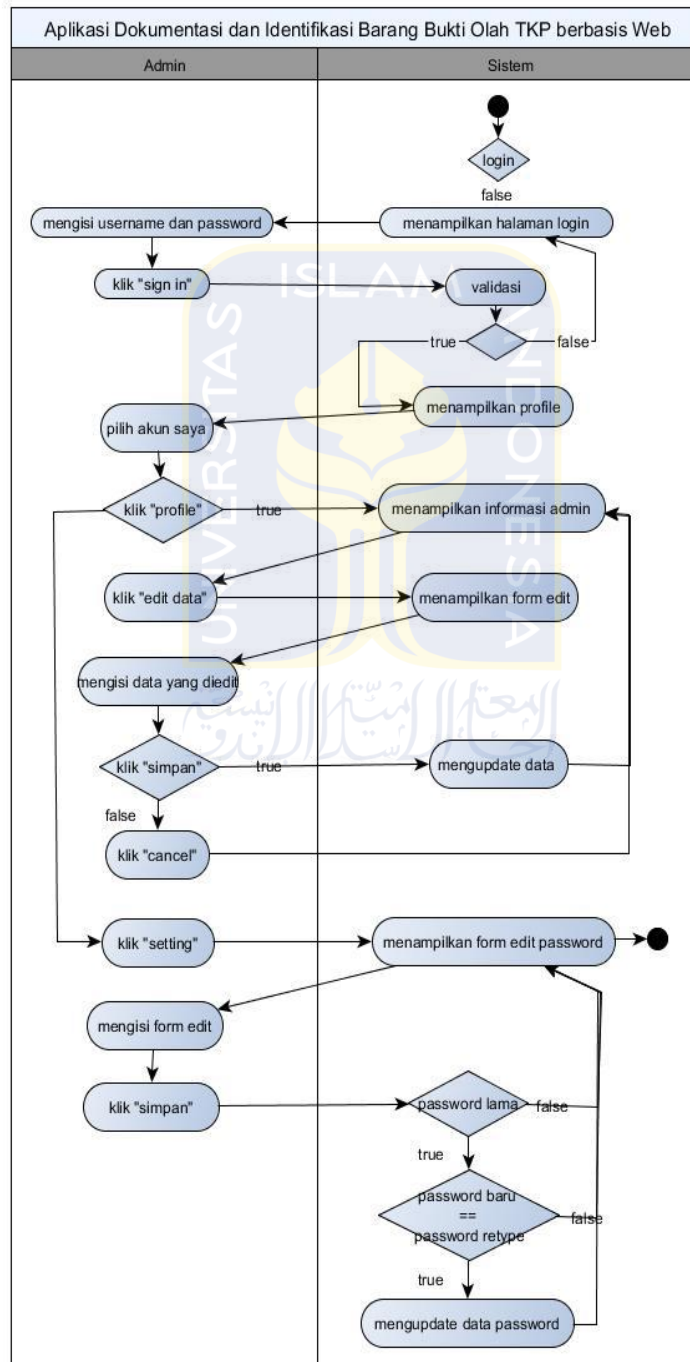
Aplikasi Dokumentasi dan Identifikasi Barang Bukti Olah TKP berbasis Web

Admin

Sistem

login

false

mengisi username dan password

menampilkan halaman login

klik "sign in"

validasi

true

false

menampilkan profile

pilih akun saya

klik "profile"

true

menampilkan informasi admin

klik "edit data"

menampilkan form edit

mengisi data yang diedit

klik "simpan"

true

mengupdate data

false

klik "cancel"

klik "setting"

menampilkan form edit password

mengisi form edit

klik "simpan"

password lama

false

true

password baru == password retype

false

true

mengupdate data password

ISLAM INDONESIA UNIVERSITAS